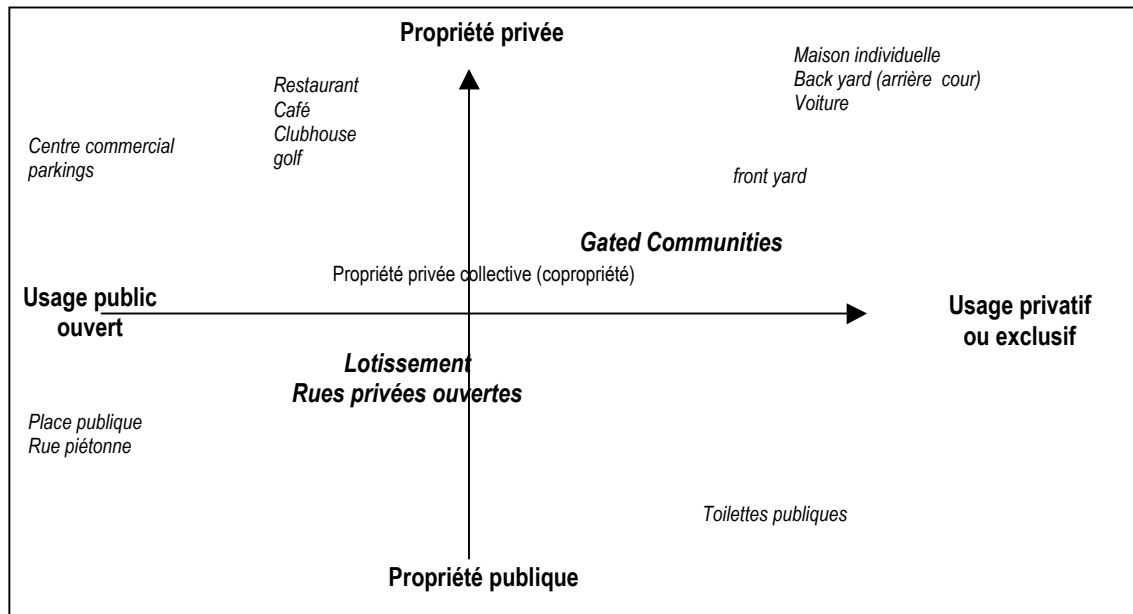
Propriété privée

Restaurant
Café
Clubhouse
golf

Maison individuelle
Back yard (arrière cour)
Voiture

Centre commercial
parkings

front yard

Gated Communities

Propriété privée collective (copropriété)

Usage public ouvert

Usage privatif ou exclusif

Lotissement
Rues privées ouvertes

Place publique
Rue piétonne

Toilettes publiques

Propriété publique